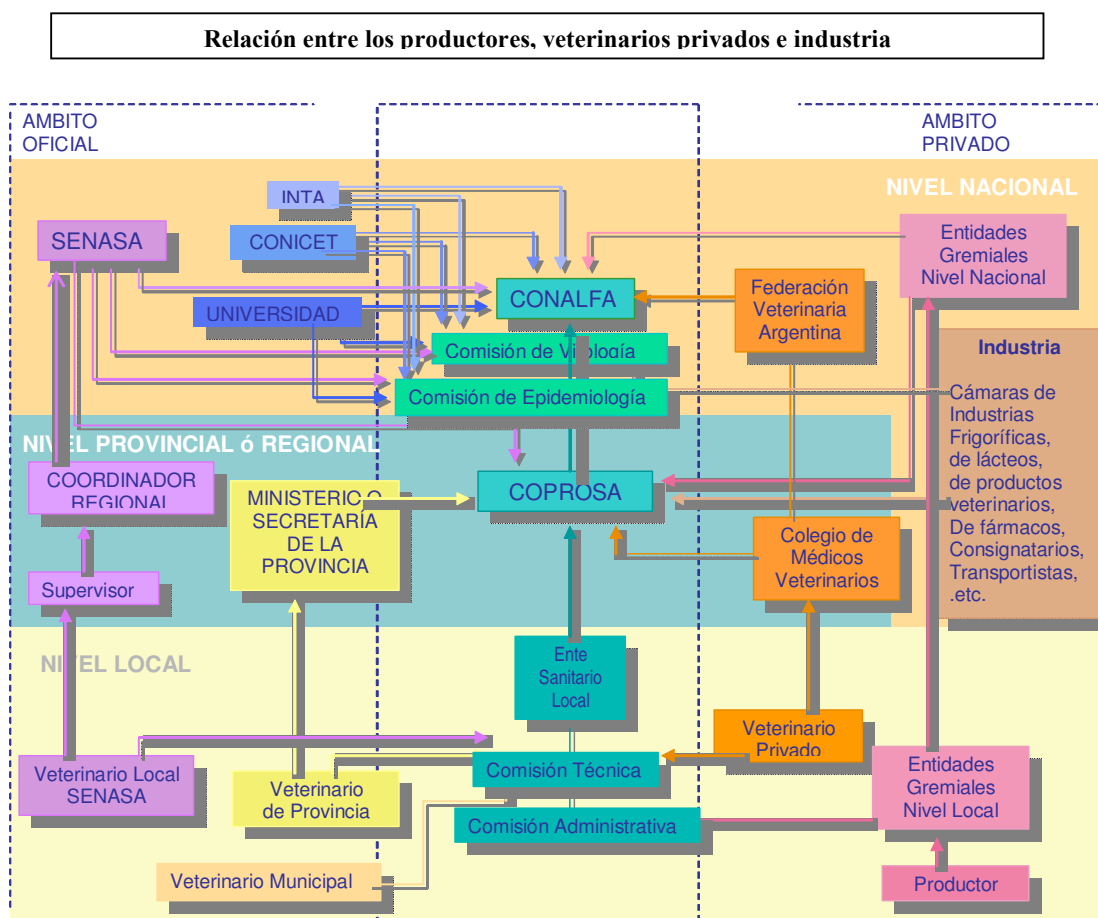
Relación entre los productores, veterinarios privados e industria

AMBITO OFICIAL

AMBITO PRIVADO

NIVEL NACIONAL

INTA

CONICET

SENASA

UNIVERSIDAD

CONALFA

Comisión de Virología

Comisión de Epidemiología

Federación Veterinaria Argentina

Entidades Gremiales Nivel Nacional

Industria

Cámaras de Industrias Frigoríficas, de lácteos, de productos veterinarios, De fármacos, Consignatarios, Transportistas, .etc.

NIVEL PROVINCIAL ó REGIONAL

COORDINADOR REGIONAL

MINISTERIO O SECRETARÍA DE LA PROVINCIA

COPROSA

Colegio de Médicos Veterinarios

Supervisor

NIVEL LOCAL

Ente Sanitario Local

Veterinario Privado

Veterinario Local SENASA

Veterinario de Provincia

Comisión Técnica

Comisión Administrativa

Entidades Gremiales Nivel Local

Veterinario Municipal

Productor